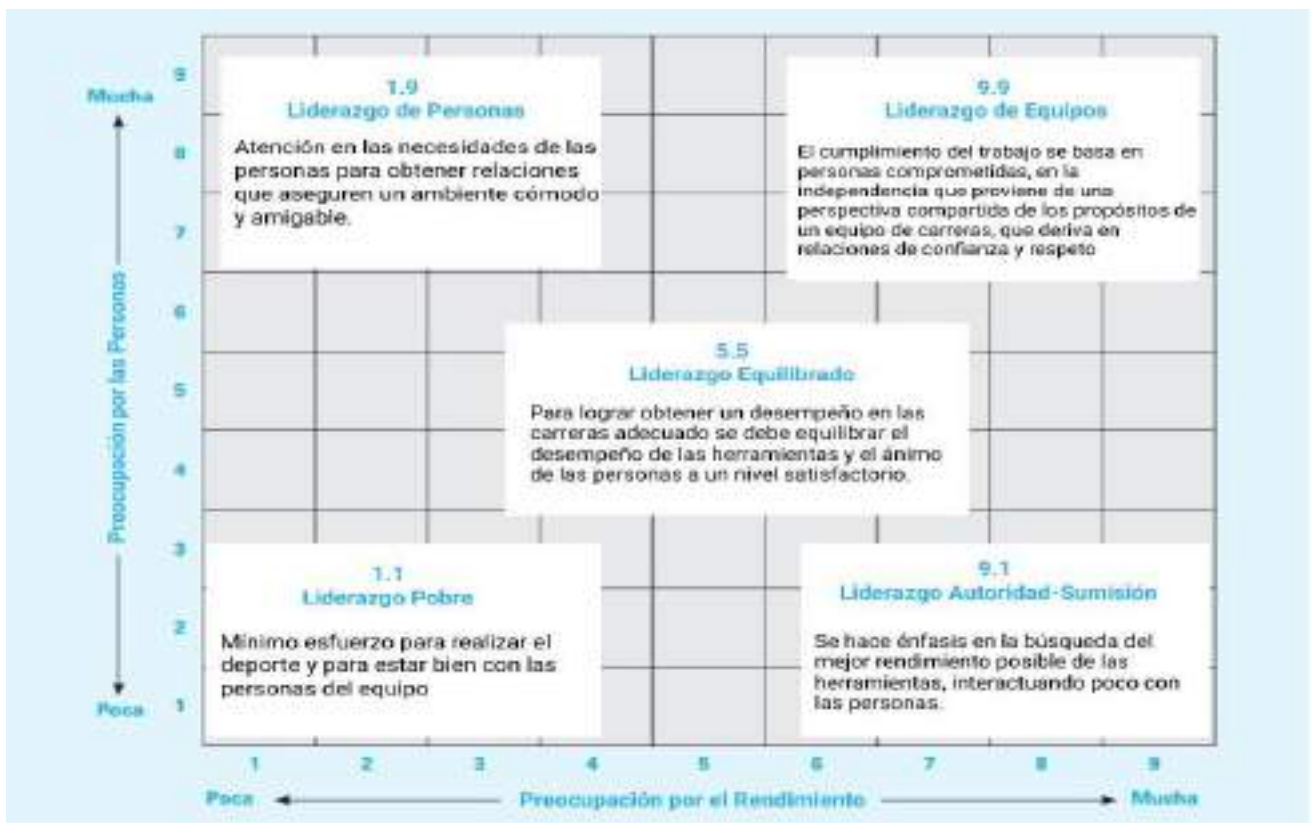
Mucha

9

8

7

6

5

4

3

2

1

Poca

Preocupación por las Personas

1.9
Liderazgo de Personas

Atención en las necesidades de las personas para obtener relaciones que aseguren un ambiente cómodo y amigable.

9.9
Liderazgo de Equipos

El cumplimiento del trabajo se basa en personas comprometidas, en la independencia que proviene de una perspectiva compartida de los propósitos de un equipo de carreras, que deriva en relaciones de confianza y respeto

5.5
Liderazgo Equilibrado

Para lograr obtener un desempeño en las carreras adecuado se debe equilibrar el desempeño de las herramientas y el ánimo de las personas a un nivel satisfactorio.

1.1
Liderazgo Pobre

Mínimo esfuerzo para realizar el deporte y para estar bien con las personas del equipo

9.1
Liderazgo Autoridad-Sumisión

Se hace énfasis en la búsqueda del mejor rendimiento posible de las herramientas, interactuando poco con las personas.

1 2 3 4 5 6 7 8 9

Poca Preocupación por el Rendimiento Mucha